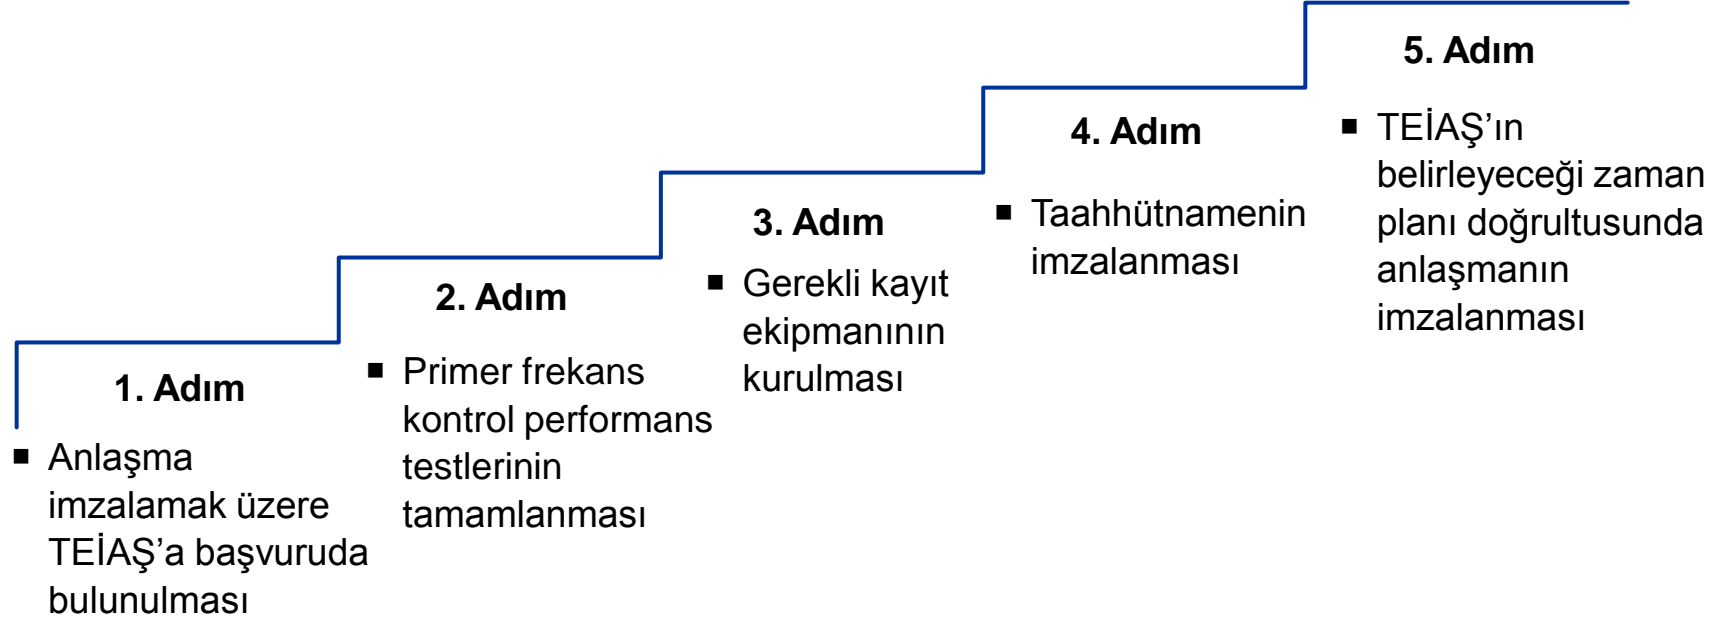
1. Adım

▪ Anlaşma imzalamak üzere TEİAŞ’a başvuruda bulunulması

2. Adım

▪ Primer frekans kontrol performans testlerinin tamamlanması

3. Adım

▪ Gerekli kayıt ekipmanının kurulması

4. Adım

▪ Taahhütnamenin imzalanması

5. Adım

▪ TEİAŞ’ın belirleyeceği zaman planı doğrultusunda anlaşmanın imzalanması